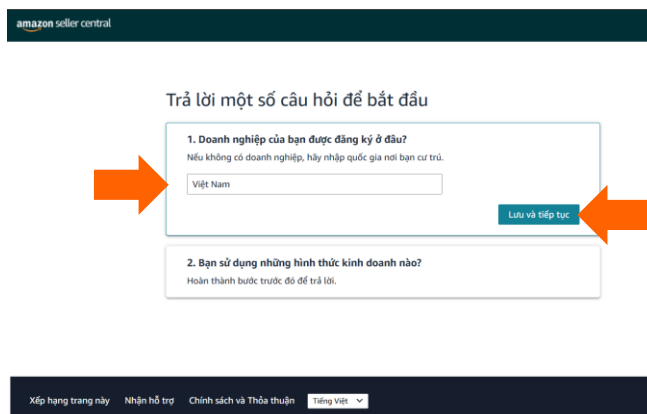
amazon seller central

Trả lời một số câu hỏi để bắt đầu

1. Doanh nghiệp của bạn được đăng ký ở đâu?

Nếu không có doanh nghiệp, hãy nhập quốc gia nơi bạn cư trú.

Việt Nam

Lưu và tiếp tục

2. Bạn sử dụng những hình thức kinh doanh nào?

Hoàn thành bước trước đó để trả lời.

Xếp hạng trang này Nhận hỗ trợ Chính sách và Thỏa thuận Tiếng Việt